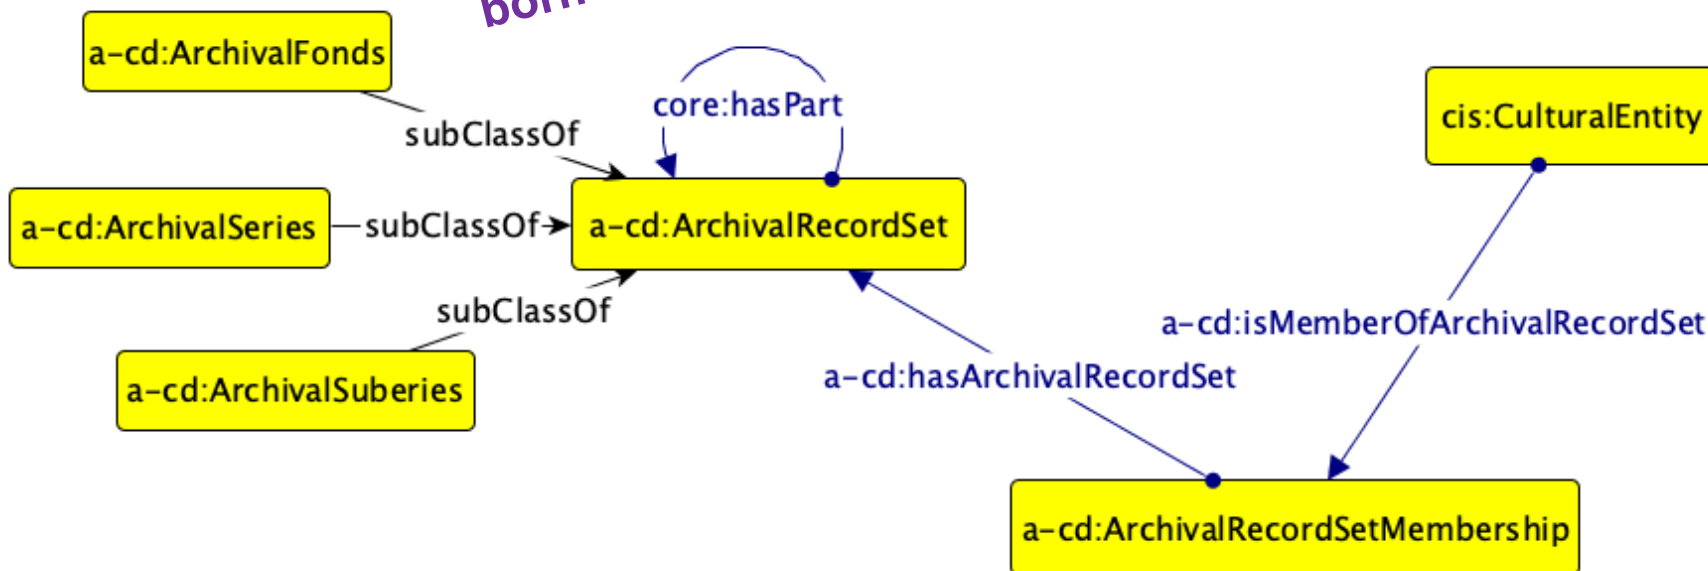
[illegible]

a-cd:ArchivalFonds

subClassOf

core:hasPart

cis:CulturalEntity

a-cd:ArchivalSeries

subClassOf

a-cd:ArchivalRecordSet

subClassOf

a-cd:isMemberOfArchivalRecordSet

a-cd:ArchivalSuberies

a-cd:hasArchivalRecordSet

a-cd:ArchivalRecordSetMembership